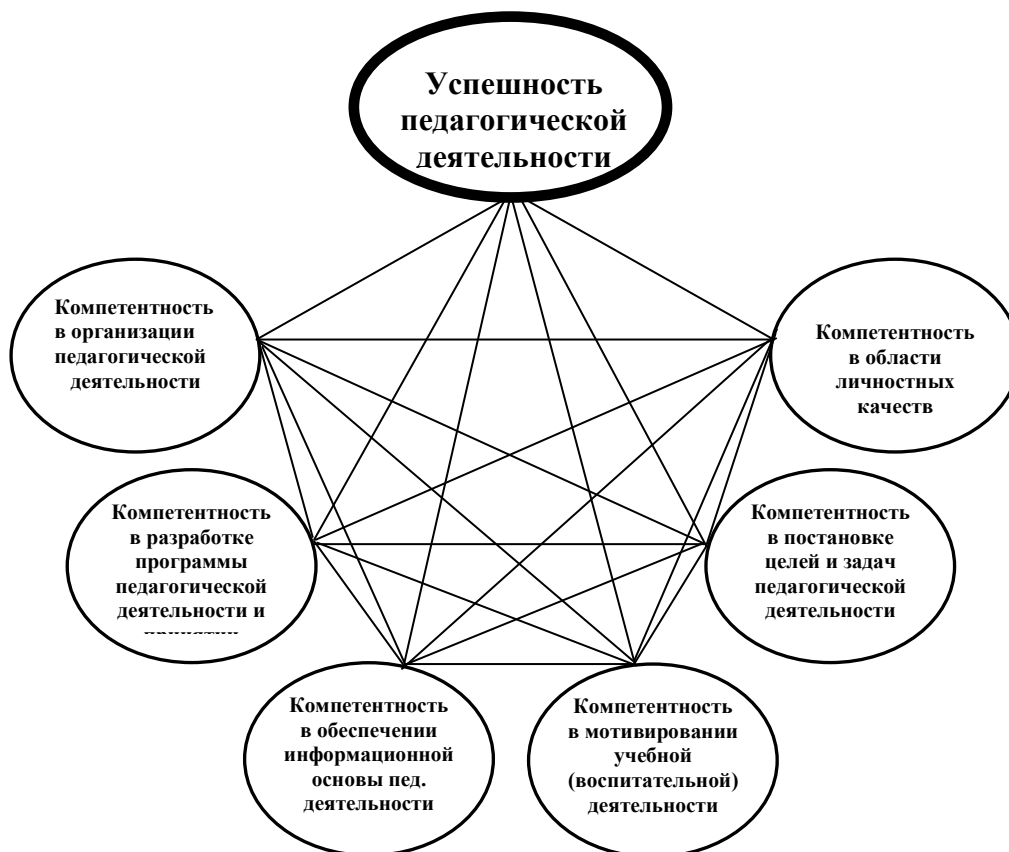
Успешность педагогической деятельности

Компетентность в организации педагогической деятельности

Компетентность в области личностных качеств

Компетентность в разработке программы педагогической деятельности и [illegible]

Компетентность в постановке целей и задач педагогической деятельности

Компетентность в обеспечении информационной основы пед. деятельности

Компетентность в мотивировании учебной (воспитательной) деятельности